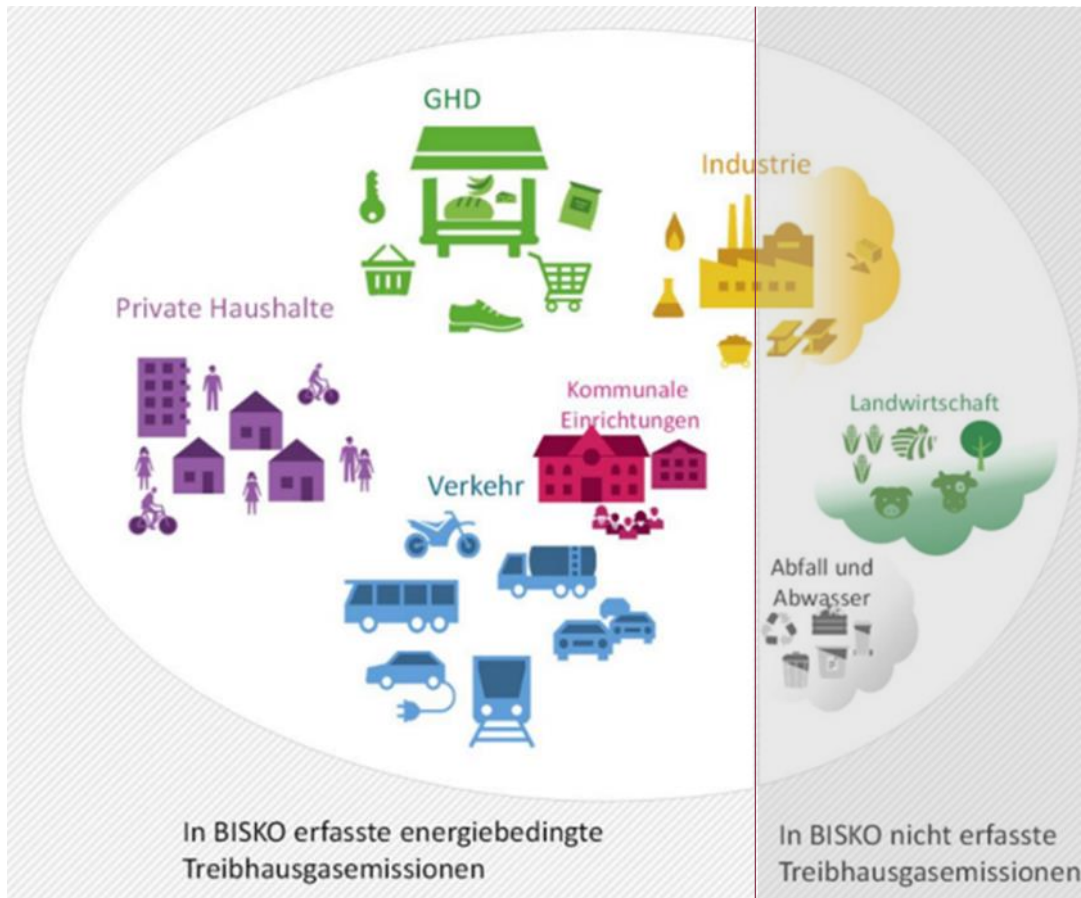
GHD

Industrie

Private Haushalte

Kommunale Einrichtungen

Landwirtschaft

Verkehr

Abfall und Abwasser

In BISKO erfasste energiebedingte Treibhausgasemissionen

In BISKO nicht erfasste Treibhausgasemissionen